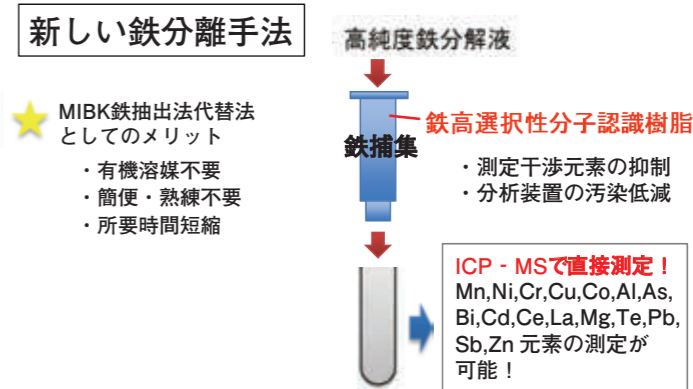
新しい鉄分離手法

高純度鉄分解液

MIBK鉄抽出法代替法としてのメリット

・有機溶媒不要
・簡便・熟練不要
・所要時間短縮

鉄高選択性分子認識樹脂

鉄捕集

・測定干渉元素の抑制
・分析装置の汚染低減

ICP－MSで直接測定！
Mn,Ni,Cr,Cu,Co,Al,As, Bi,Cd,Ce,La,Mg,Te,Pb, Sb,Zn 元素の測定が可能！